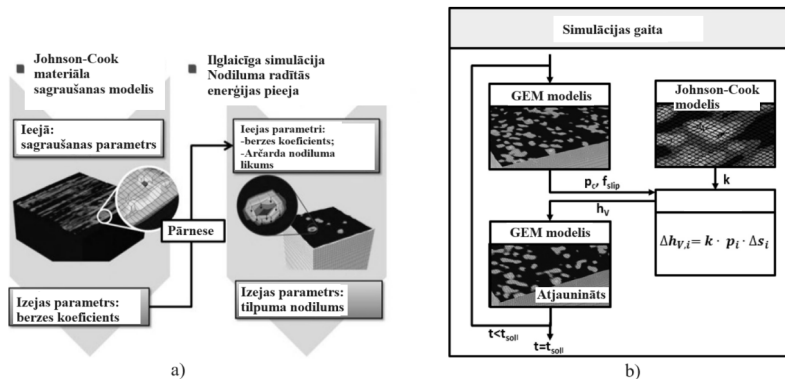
Johnson-Cook materiāla sagraušanas modelis

Ieejā: sagraušanas parametrs

Pārnese

Izejas parametrs: berzes koeficients

Ilglaicīga simulācija Nodiluma radītās enerģijas pieeja

Ieejas parametri: -berzes koeficients; -Arčarda nodiluma likums

Izejas parametrs: tilpuma nodilums

a)

Simulācijas gaita

GEM modelis

Johnson-Cook modelis

$p_c$, $f_{slip}$

k

$h_V$

GEM modelis

Atjaunināts

$\Delta h_{V,i} = k \cdot p_i \cdot \Delta s_i$

$t<t_{soll}$

$t=t_{soll}$

b)